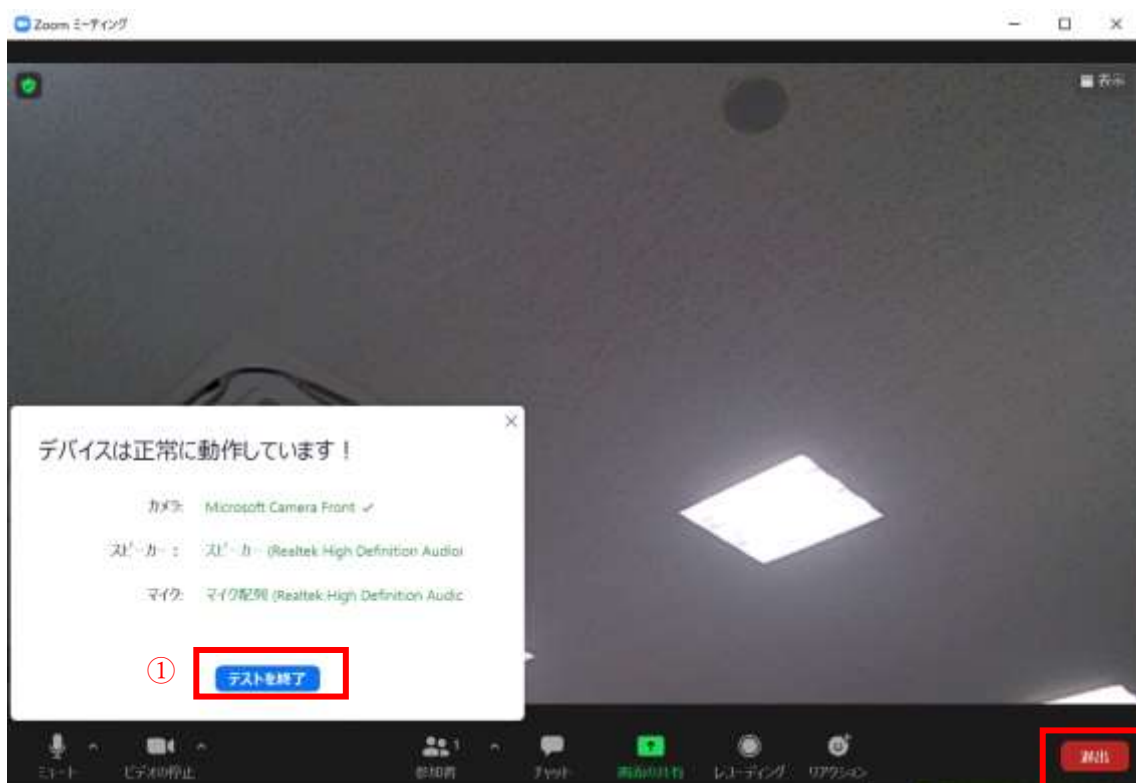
Zoom ミーティング

表示

デバイスは正常に動作しています！

カメラ: Microsoft Camera Front ✓

スピーカー： スピーカー (Realtek High Definition Audio)

マイク: マイク配列 (Realtek High Definition Audic

①

テストを終了

ミュート
ビデオの停止
参加者 1
チャット
画面の共有
レコーディング
リアクション
退出